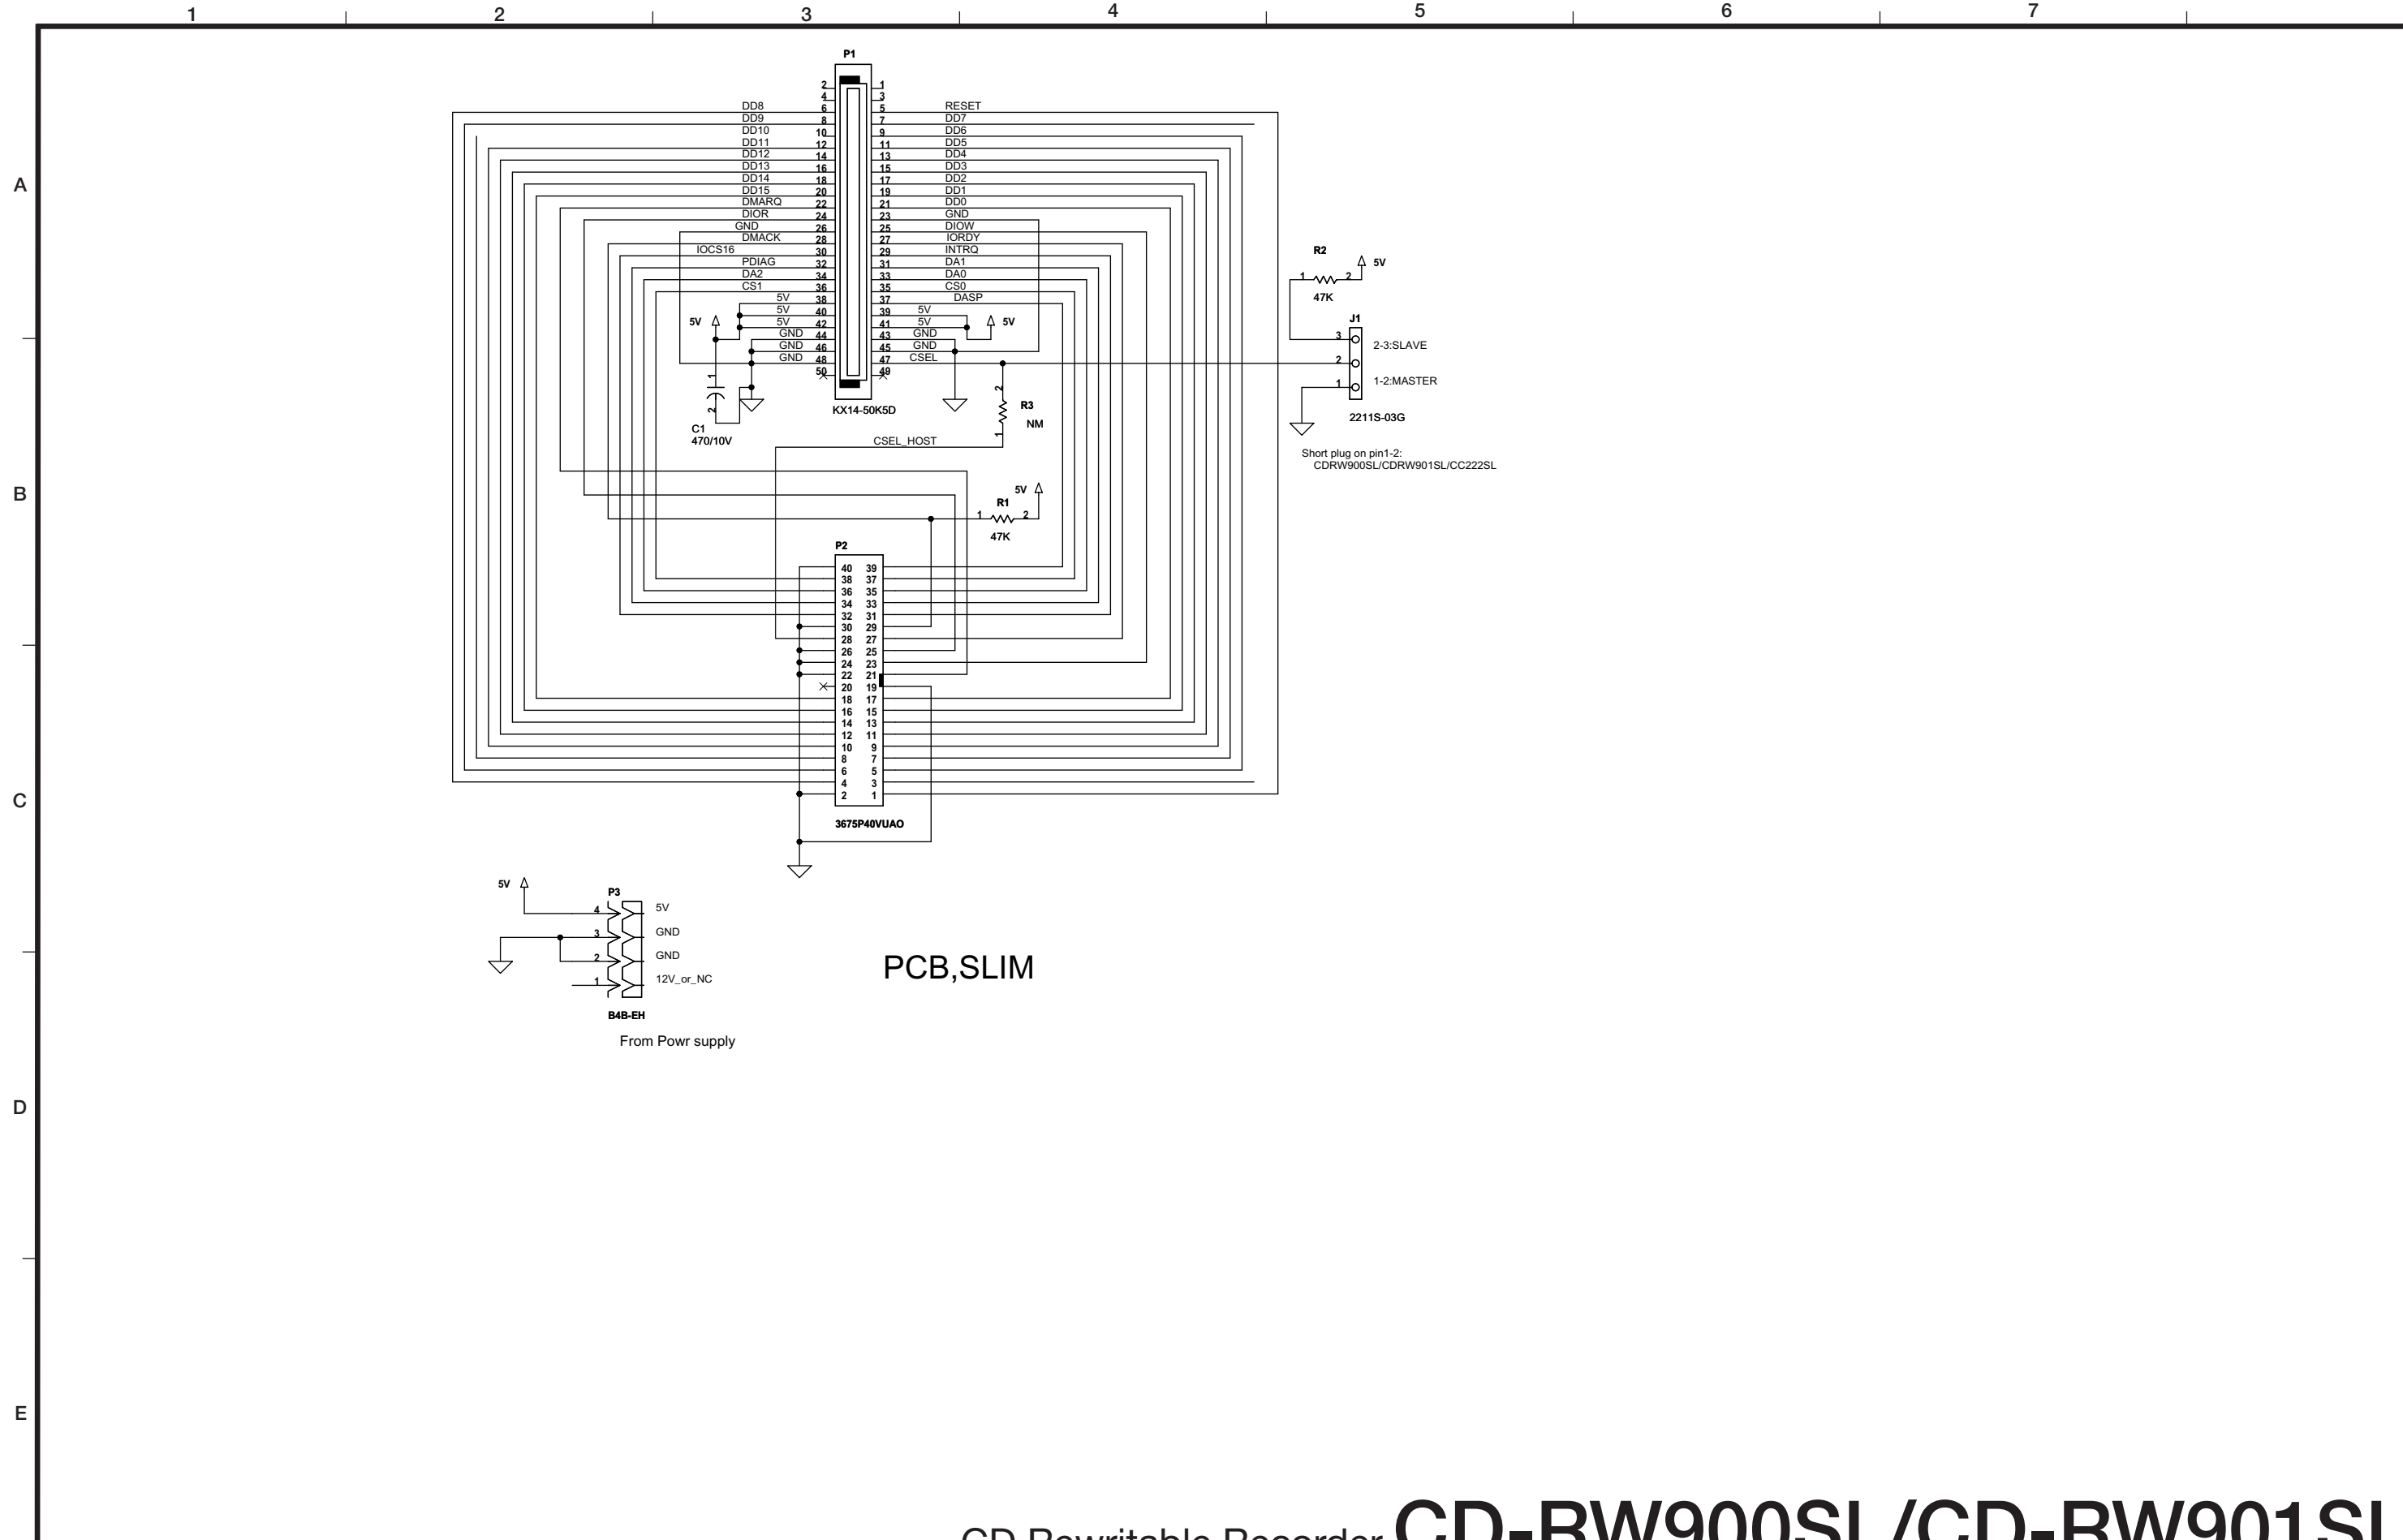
1 2 3 4 5 6 7

A

B

C

D

E

P1

2 4 6 8 10 12 14 16 18 20 22 24 26 28 30 32 34 36 38 40 42 44 46 48 50

1 3 5 7 9 11 13 15 17 19 21 23 25 27 29 31 33 35 37 39 41 43 45 47 49

DD8
DD9
DD10
DD11
DD12
DD13
DD14
DD15
DMARQ
DIOR
GND
DMACK
IOCS16
PDIAG
DA2
CS1
5V
5V
5V
GND
GND
GND

RESET
DD7
DD6
DD5
DD4
DD3
DD2
DD1
DD0
GND
DIOW
IORDY
INTRQ
DA1
DA0
CS0
DASP
5V
5V
GND
GND
CSEL

5V
5V

KX14-50K5D

C1
470/10V

R3
NM

CSEL_HOST

R2
47K
5V

J1
2-3:SLAVE
1-2:MASTER
2211S-03G

Short plug on pin1-2:
CDRW900SL/CDRW901SL/CC222SL

R1
47K
5V

P2

40 39
38 37
36 35
34 33
32 31
30 29
28 27
26 25
24 23
22 21
20 19
18 17
16 15
14 13
12 11
10 9
8 7
6 5
4 3
2 1

3675P40VUAO

5V
P3
4 3 2 1
5V
GND
GND
12V_or_NC
B4B-EH
From Powr supply

PCB,SLIM

CD Rewritable Recorder CD-RW900SL/CD-RW901SL